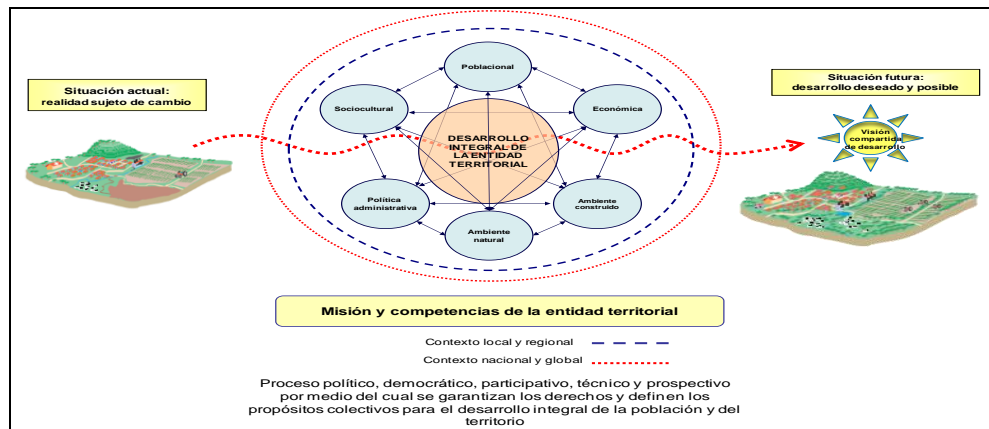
Situación actual: realidad sujeto de cambio

Situación futura: desarrollo deseado y posible

Visión compartida de desarrollo

Poblacional

Sociocultural

Económica

DESARROLLO INTEGRAL DE LA ENTIDAD TERRITORIAL

Política administrativa

Ambiente construido

Ambiente natural

Misión y competencias de la entidad territorial

Contexto local y regional

Contexto nacional y global

Proceso político, democrático, participativo, técnico y prospectivo por medio del cual se garantizan los derechos y definen los propósitos colectivos para el desarrollo integral de la población y del territorio